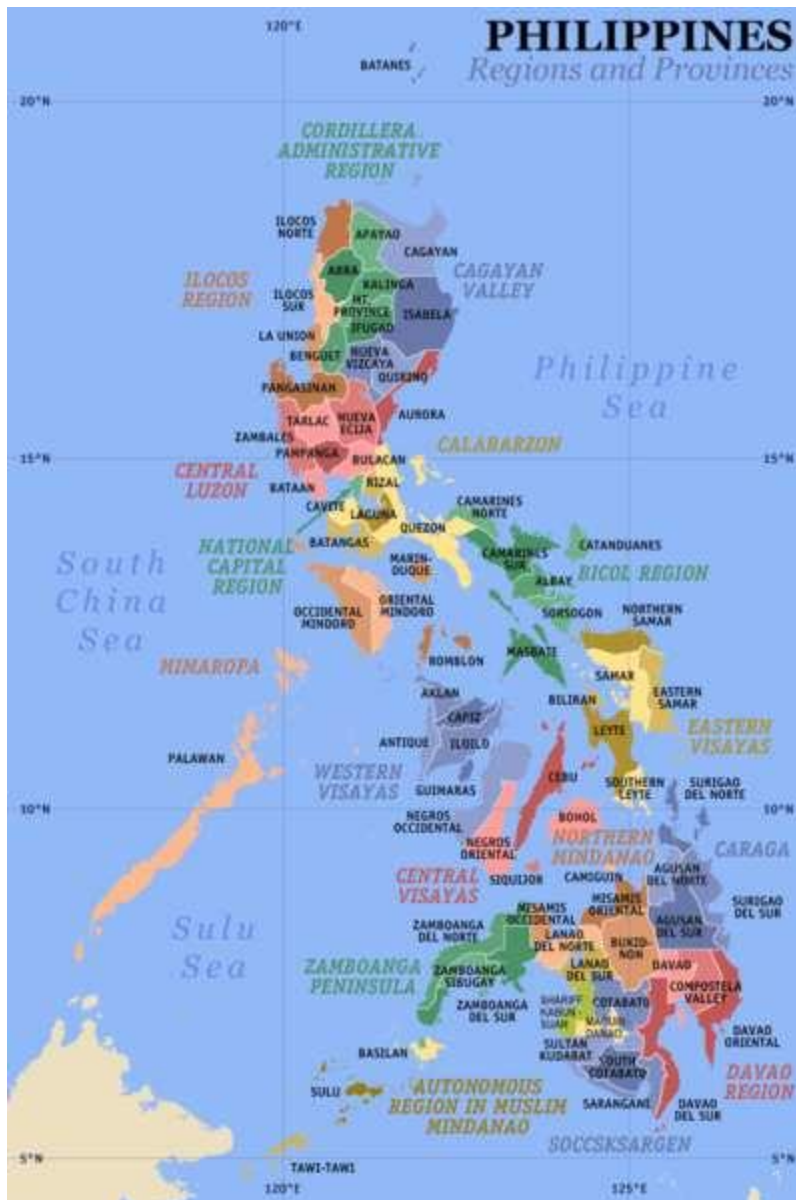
PHILIPPINES
Regions and Provinces

120°E
20°N
20°N
BATANES

CORDILLERA ADMINISTRATIVE REGION

ILOCOS NORTE
APAYAO
CAGAYAN
CAGAYAN VALLEY
ILOCOS REGION
ABRA
KALINGA
ILOCOS SUR
MT. PROVINCE
ISABELA
IFUGAO
LA UNION
BENGUET
NUEVA VIZCAYA
QUIRINO
Philippine Sea
PANGASINAN
TARLAC
NUEVA ECIJA
AURORA
ZAMBALES
CALABARZON
15°N
15°N
CENTRAL LUZON
PAMPANGA
BULACAN
BATAAN
RIZAL
CAVITE
LAGUNA
CAMARINES NORTE
QUEZON
NATIONAL CAPITAL REGION
BATANGAS
CAMARINES SUR
CATANDUANES
South China Sea
MARINDUQUE
ALBAY
BICOL REGION
OCCIDENTAL MINDORO
ORIENTAL MINDORO
SORSOGON
NORTHERN SAMAR
MINAROPA
ROMBLON
MASBATE
SAMAR
AKLAN
BILIRAN
EASTERN SAMAR
CAPIZ
EASTERN VISAYAS
ANTIQUE
ILOILO
LEYTE
PALAWAN
WESTERN VISAYAS
CEBU
GUIMARAS
SOUTHERN LEYTE
SURIGAO DEL NORTE
10°N
10°N
NEGROS OCCIDENTAL
BOHOL
NORTHERN MINDANAO
CARAGA
NEGROS ORIENTAL
CENTRAL VISAYAS
SIQUIJOR
CAMIGUIN
AGUSAN DEL NORTE
MISAMIS OCCIDENTAL
MISAMIS ORIENTAL
SURIGAO DEL SUR
ZAMBOANGA DEL NORTE
Sulu Sea
LANAO DEL NORTE
BUKIDNON
AGUSAN DEL SUR
ZAMBOANGA PENINSULA
ZAMBOANGA SIBUGAY
LANAO DEL SUR
DAVAO
COMPOSTELA VALLEY
ZAMBOANGA DEL SUR
SHARIFF KABUNSUAN
COTABATO
MAGUINDANAO
DAVAO ORIENTAL
BASILAN
SULTAN KUDARAT
SOUTH COTABATO
DAVAO REGION
SULU
AUTONOMOUS REGION IN MUSLIM MINDANAO
SARANGANI
DAVAO DEL SUR
SOCCSKSARGEN
5°N
5°N
TAWI-TAWI
120°E
125°E